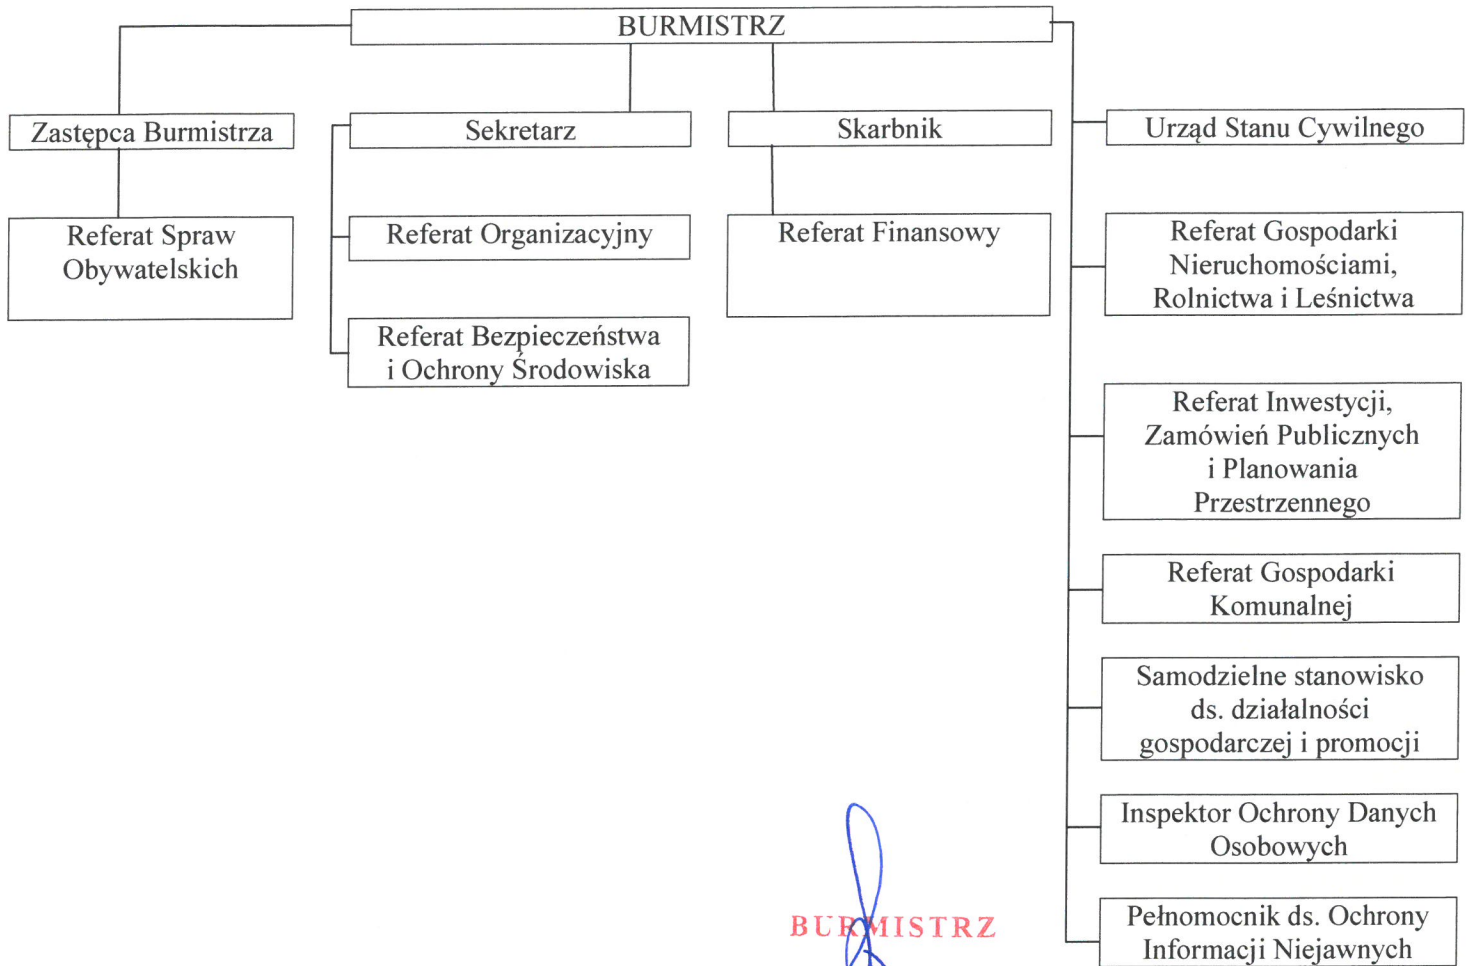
BURMISTRZ

Zastępca Burmistrza

Referat Spraw Obywatelskich

Sekretarz

Referat Organizacyjny

Referat Bezpieczeństwa i Ochrony Środowiska

Skarbnik

Referat Finansowy

Urząd Stanu Cywilnego

Referat Gospodarki Nieruchomościami, Rolnictwa i Leśnictwa

Referat Inwestycji, Zamówień Publicznych i Planowania Przestrzennego

Referat Gospodarki Komunalnej

Samodzielne stanowisko ds. działalności gospodarczej i promocji

Inspektor Ochrony Danych Osobowych

Pełnomocnik ds. Ochrony Informacji Niejawnych

BURMISTRZ